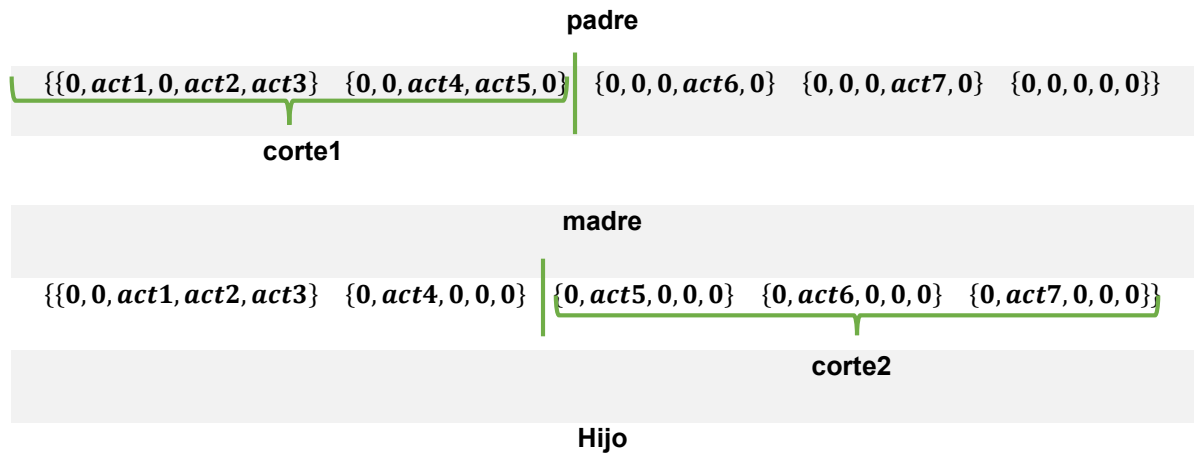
padre

$\{\{0, act1, 0, act2, act3\} \quad \{0, 0, act4, act5, 0\} \quad \{0, 0, 0, act6, 0\} \quad \{0, 0, 0, act7, 0\} \quad \{0, 0, 0, 0, 0\}\}$

corte1

madre

$\{\{0, 0, act1, act2, act3\} \quad \{0, act4, 0, 0, 0\} \quad \{0, act5, 0, 0, 0\} \quad \{0, act6, 0, 0, 0\} \quad \{0, act7, 0, 0, 0\}\}$

corte2

Hijo